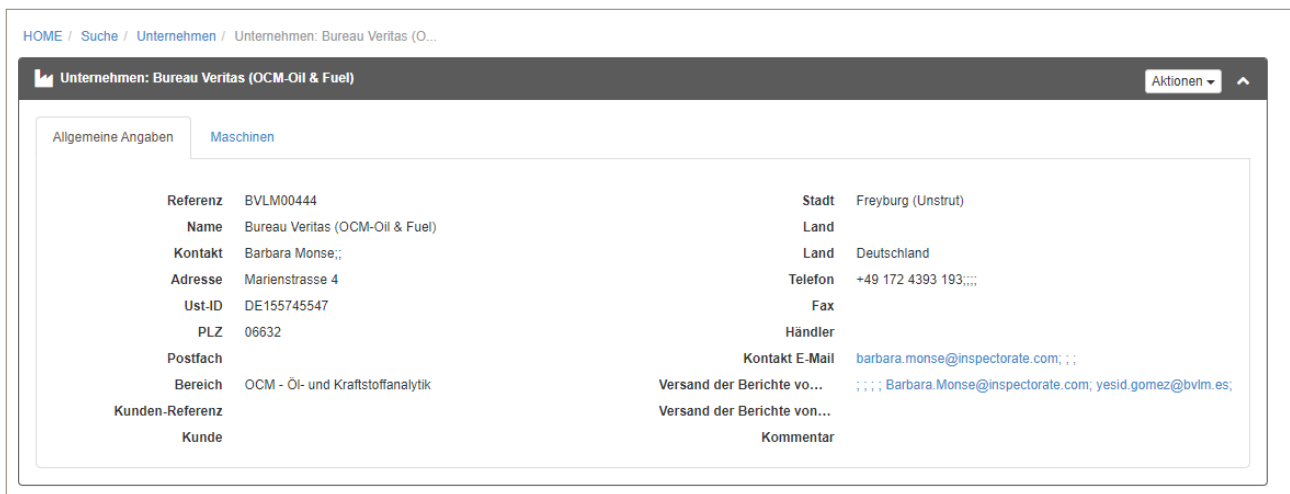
HOME / Suche / Unternehmen / Unternehmen: Bureau Veritas (O...

Unternehmen: Bureau Veritas (OCM-Oil & Fuel)

Aktionen

Allgemeine Angaben

Maschinen

Referenz BVLM00444
Name Bureau Veritas (OCM-Oil & Fuel)
Kontakt Barbara Monse;;
Adresse Marienstrasse 4
Ust-ID DE155745547
PLZ 06632
Postfach
Bereich OCM - Öl- und Kraftstoffanalytik
Kunden-Referenz
Kunde

Stadt Freyburg (Unstrut)
Land
Land Deutschland
Telefon +49 172 4393 193;;;;
Fax
Händler
Kontakt E-Mail barbara.monse@inspectorate.com; ; ;
Versand der Berichte vo... ; ; ; ; Barbara.Monse@inspectorate.com; yesid.gomez@bvlm.es;
Versand der Berichte von...
Kommentar